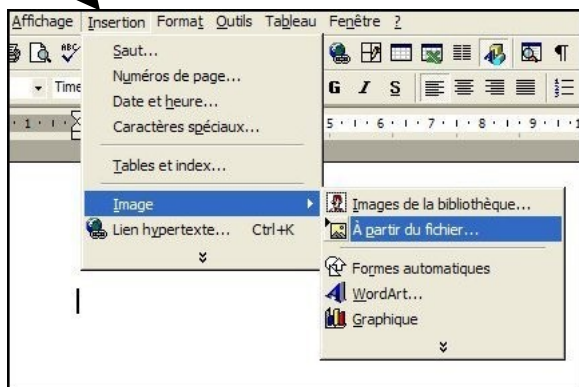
Affichage Insertion Format Outils Tableau Fenêtre ?

Time

Saut...
Numéros de page...
Date et heure...
Caractères spéciaux...
Tables et index...
Image
Lien hypertexte... Ctrl+K

G I S

Images de la bibliothèque...
À partir du fichier...
Formes automatiques
WordArt...
Graphique

1 · 5 · 1 · 6 · 1 · 7 · 1 · 8 · 1 · 9 · 1